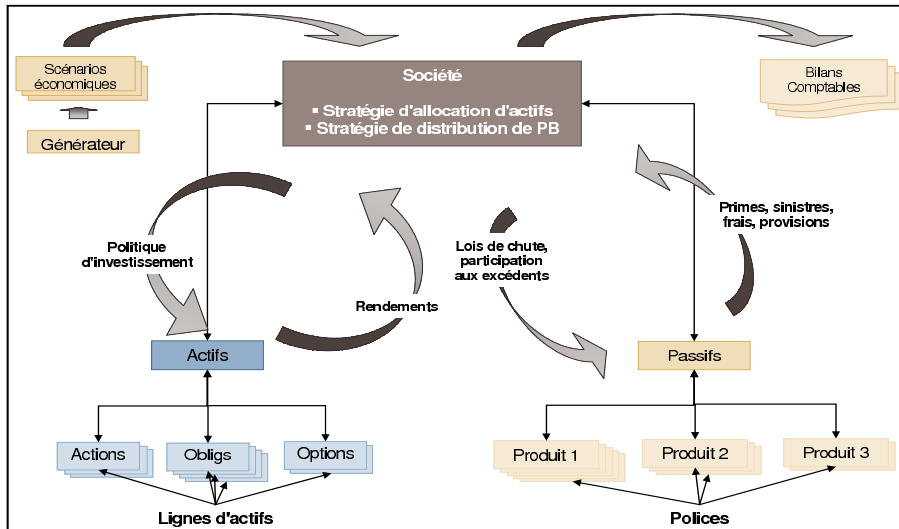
Scénarios économiques

Générateur

Société

▪ Stratégie d'allocation d'actifs
▪ Stratégie de distribution de PB

Bilans Comptables

Politique d'investissement

Rendements

Lois de chute, participation aux excédents

Primes, sinistres, frais, provisions

Actifs

Passifs

Actions

Obligs

Options

Produit 1

Produit 2

Produit 3

Lignes d'actifs

Polices